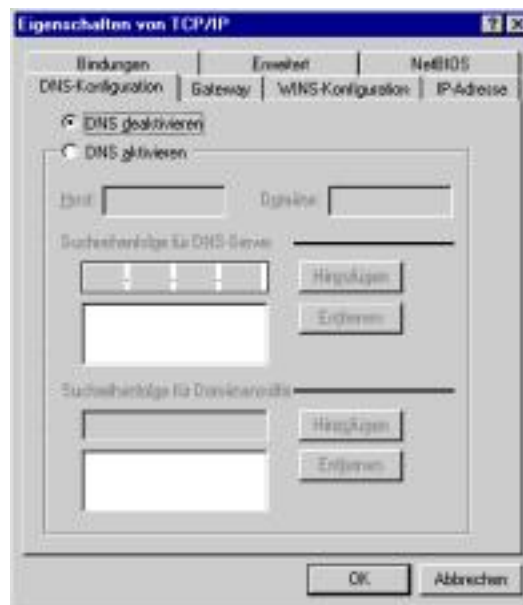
Eigenschaften von TCP/IP

Bindungen | Erweitert | NetBIOS
DNS-Konfiguration | Gateway | WINS-Konfiguration | IP-Adresse

DNS deaktivieren
DNS aktivieren

Host: Domäne:

Suchreihenfolge für DNS-Server

Hinzufügen
Entfernen

Suchreihenfolge für Domänensuffix

Hinzufügen
Entfernen

OK Abbrechen